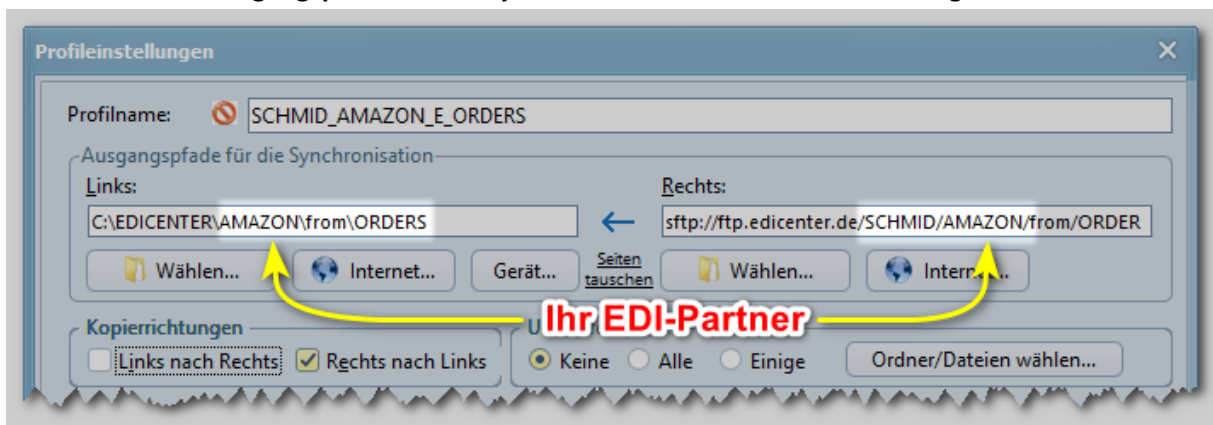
Profileinstellungen

Profilname: SCHMID_AMAZON_E_ORDERS

Ausgangspfade für die Synchronisation

Links:
C:\EDICENTER\AMAZON\from\ORDERS

Rechts:
sftp://ftp.edicenter.de/SCHMID/AMAZON/from/ORDER

Wählen... Internet... Gerät... Seiten tauschen Wählen... Intern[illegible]

Ihr EDI-Partner

Kopierrichtungen
Links nach Rechts
Rechts nach Links

U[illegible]
Keine Alle Einige
Ordner/Dateien wählen...